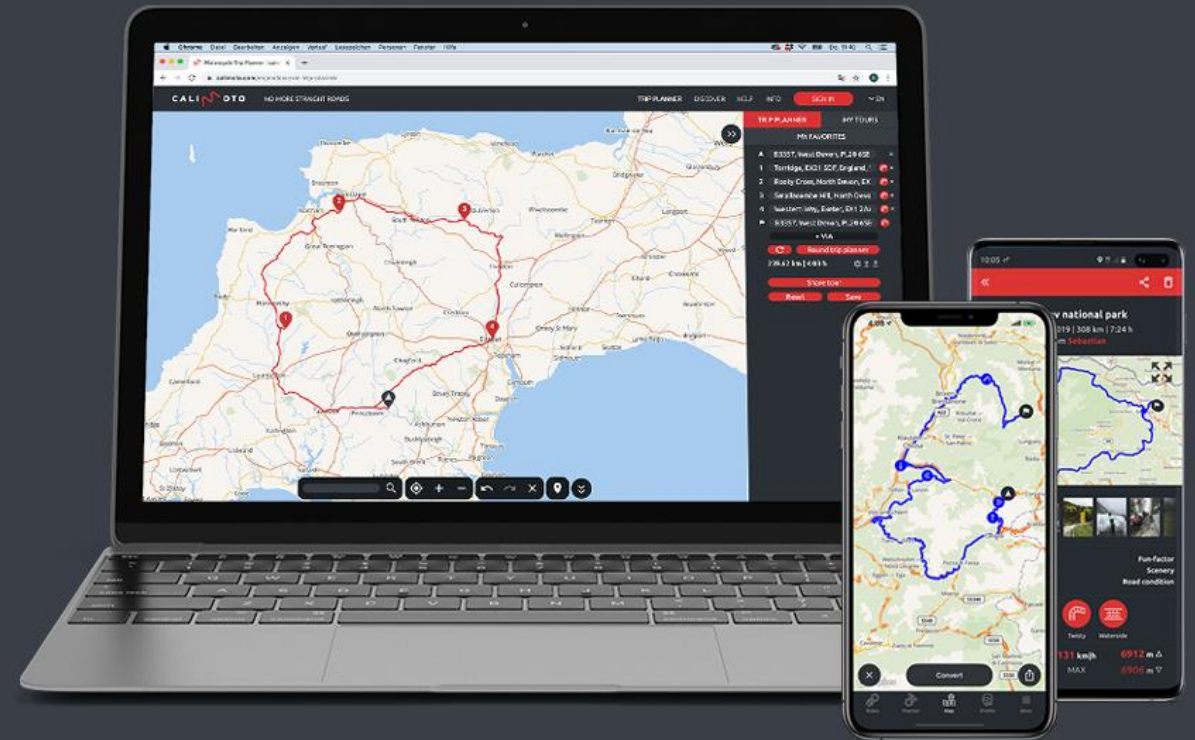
Chrome Datei Bearbeiten Anzeigen Verlauf Lesezeichen Personen Fenster Hilfe

Motorcycle Trip Planner

calimoto.com

CALIMOTO NO MORE STRAIGHT ROADS

TRIP PLANNER DISCOVER HELP INFO SIGN IN EN

TRIP PLANNER MY TOURS

MY FAVORITES

A B3357, West Devon, PL20 6SE

1 Torridge, EX21 5DF, England

2 Rocky Cross, North Devon, EX

3 Swallowsmine Hill, North Devo

4 Western Way, Exeter, EX1 2AU

B3357, West Devon, PL20 6SE

+ VIA

Round trip planner

238.62 km | 4:03 h

Share tour

Reset Save

10:05

national park

019 | 308 km | 7:24 h

Sebastian

Fun-factor

Scenery

Road condition

Twisty Waterside

131 km/h MAX

6912 m

6906 m

Convert